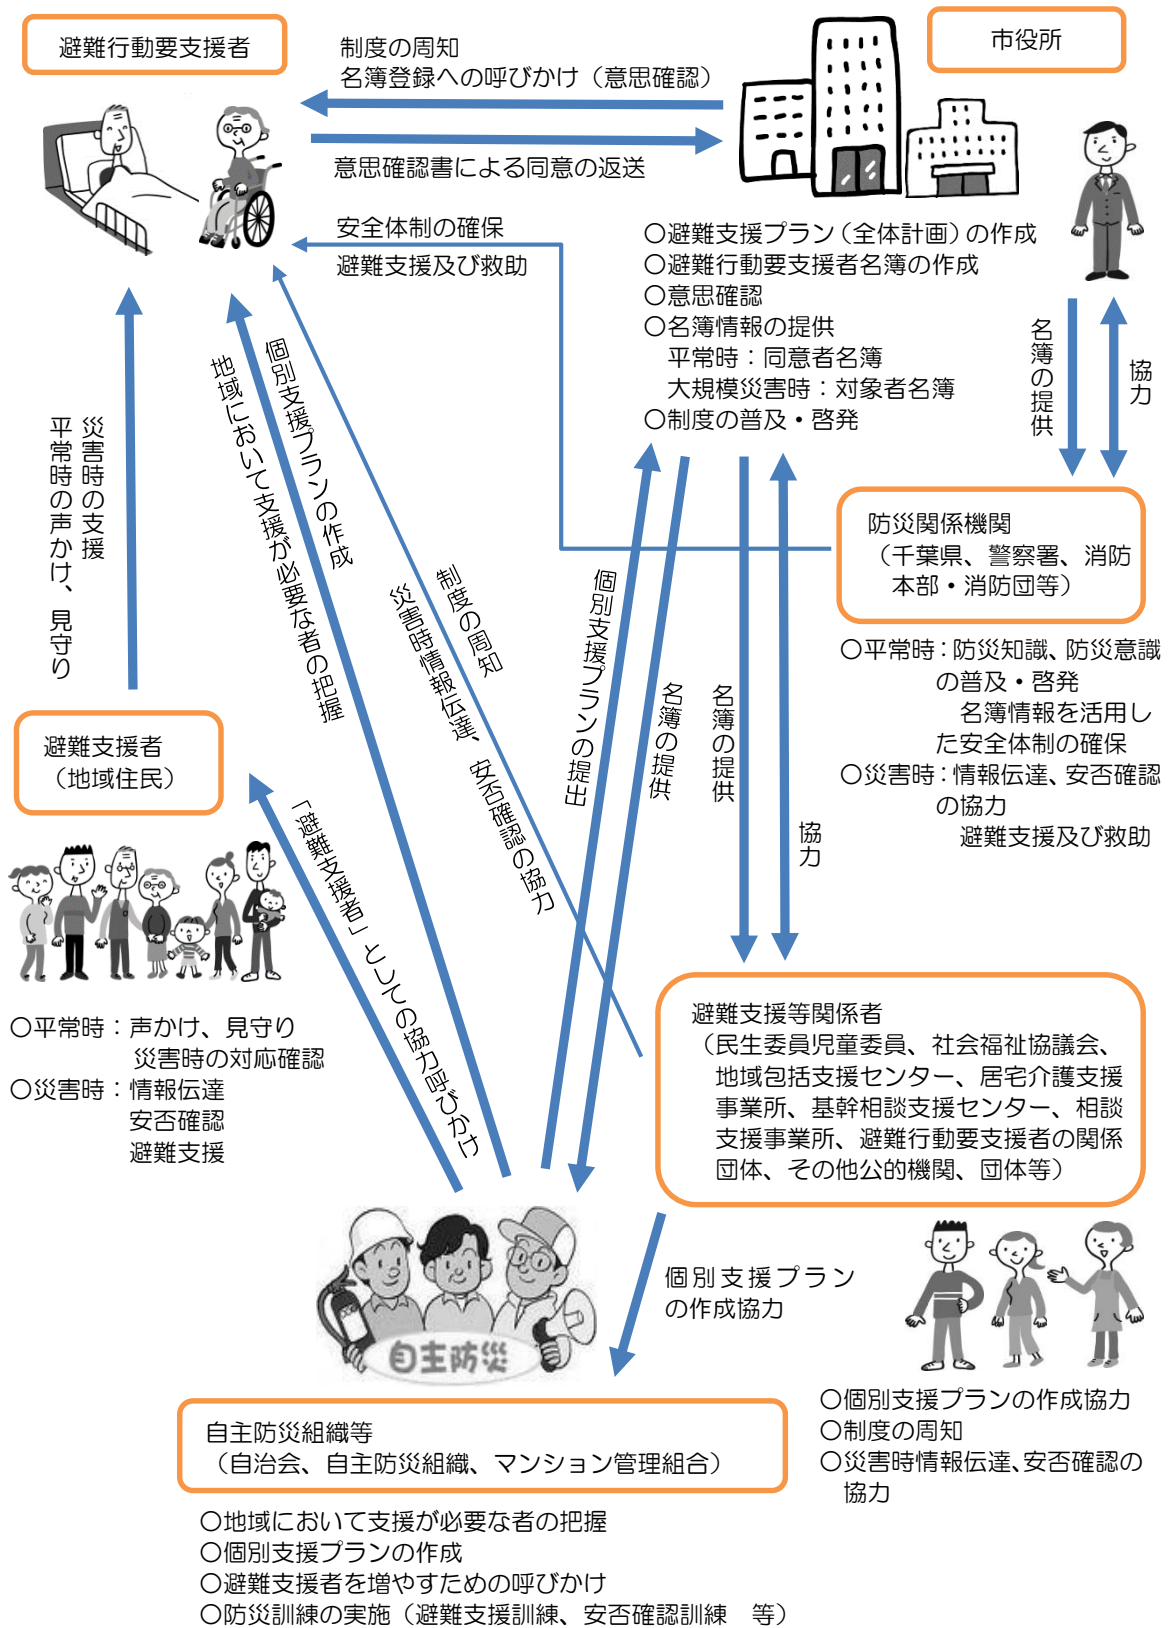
避難行動要支援者

制度の周知
名簿登録への呼びかけ（意思確認）

市役所

意思確認書による同意の返送

安全体制の確保
避難支援及び救助

○避難支援プラン（全体計画）の作成
○避難行動要支援者名簿の作成
○意思確認
○名簿情報の提供
平常時：同意者名簿
大規模災害時：対象者名簿
○制度の普及・啓発

名簿の提供

協力

災害時の支援
平常時の声かけ、見守り

地域において支援が必要な者の把握

個別支援プランの作成

制度の周知

災害時情報伝達、安否確認の協力

個別支援プランの提出

名簿の提供

名簿の提供

協力

防災関係機関
（千葉県、警察署、消防本部・消防団等）

○平常時：防災知識、防災意識の普及・啓発
名簿情報を活用した安全体制の確保
○災害時：情報伝達、安否確認の協力
避難支援及び救助

避難支援者
（地域住民）

「避難支援者」としての協力呼びかけ

○平常時：声かけ、見守り
災害時の対応確認
○災害時：情報伝達
安否確認
避難支援

避難支援等関係者
（民生委員児童委員、社会福祉協議会、地域包括支援センター、居宅介護支援事業所、基幹相談支援センター、相談支援事業所、避難行動要支援者の関係団体、その他公的機関、団体等）

自主防災

個別支援プランの作成協力

○個別支援プランの作成協力
○制度の周知
○災害時情報伝達、安否確認の協力

自主防災組織等
（自治会、自主防災組織、マンション管理組合）

○地域において支援が必要な者の把握
○個別支援プランの作成
○避難支援者を増やすための呼びかけ
○防災訓練の実施（避難支援訓練、安否確認訓練　等）